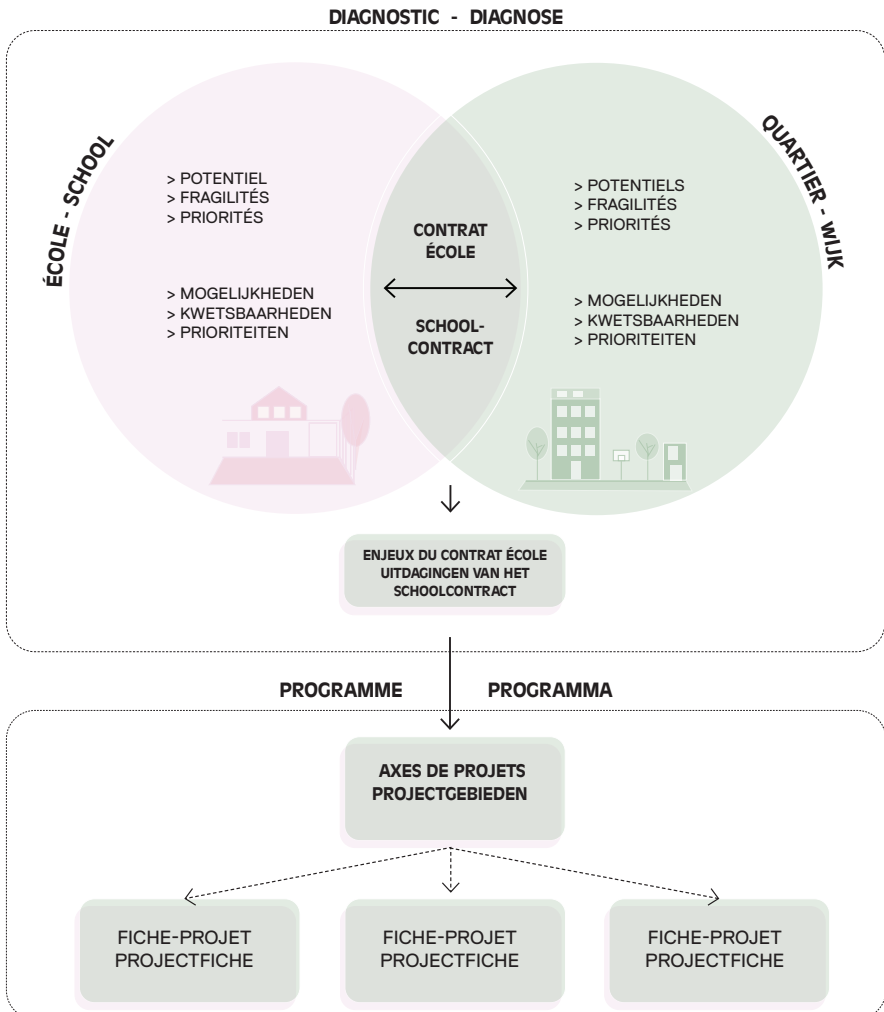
DIAGNOSTIC - DIAGNOSE

ÉCOLE - SCHOOL

> POTENTIEL
> FRAGILITÉS
> PRIORITÉS

> MOGELIJKHEDEN
> KWETSBAARHEDEN
> PRIORITEITEN

CONTRAT ÉCOLE

SCHOOL-CONTRACT

QUARTIER - WIJK

> POTENTIELS
> FRAGILITÉS
> PRIORITÉS

> MOGELIJKHEDEN
> KWETSBAARHEDEN
> PRIORITEITEN

ENJEUX DU CONTRAT ÉCOLE
UITDAGINGEN VAN HET SCHOOLCONTRACT

PROGRAMME PROGRAMMA

AXES DE PROJETS
PROJECTGEBIEDEN

FICHE-PROJET
PROJECTFICHE

FICHE-PROJET
PROJECTFICHE

FICHE-PROJET
PROJECTFICHE